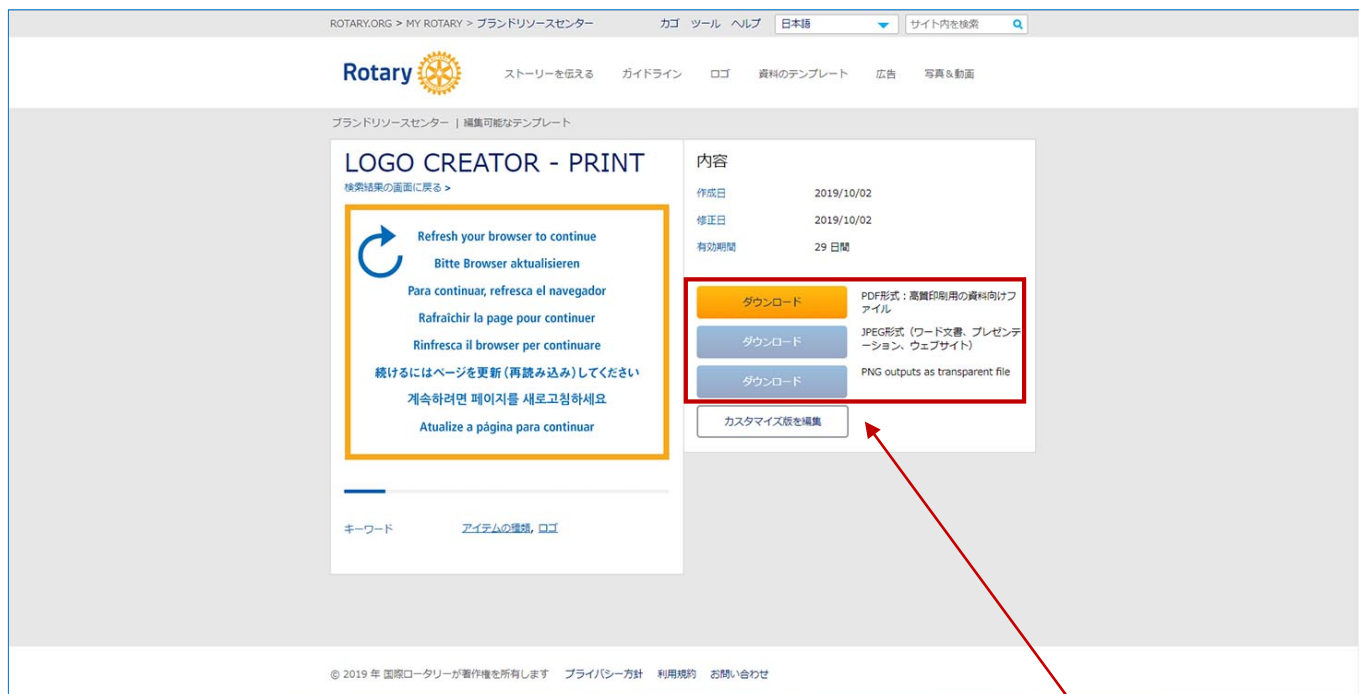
ROTARY.ORG > MY ROTARY > ブランドリソースセンター

カゴ ツール ヘルプ 日本語 サイト内を検索

Rotary

ストーリーを伝える ガイドライン ロゴ 資料のテンプレート 広告 写真＆動画

ブランドリソースセンター | 編集可能なテンプレート

LOGO CREATOR - PRINT

検索結果の画面に戻る >

Refresh your browser to continue
Bitte Browser aktualisieren
Para continuar, refresca el navegador
Rafraîchir la page pour continuer
Rinfresca il browser per continuare
続けるにはページを更新（再読み込み）してください
계속하려면 페이지를 새로고침하세요
Atualize a página para continuar

キーワード アイテムの種類, ロゴ

内容

| | |
|---|---|
| 作成日 | 2019/10/02 |
| 修正日 | 2019/10/02 |
| 有効期間 | 29 日間 |

ダウンロード PDF形式：高質印刷用の資料向けファイル

ダウンロード JPEG形式（ワード文書、プレゼンテーション、ウェブサイト）

ダウンロード PNG outputs as transparent file

カスタマイズ版を編集

© 2019 年 国際ロータリーが著作権を所有します プライバシー方針 利用規約 お問い合わせ